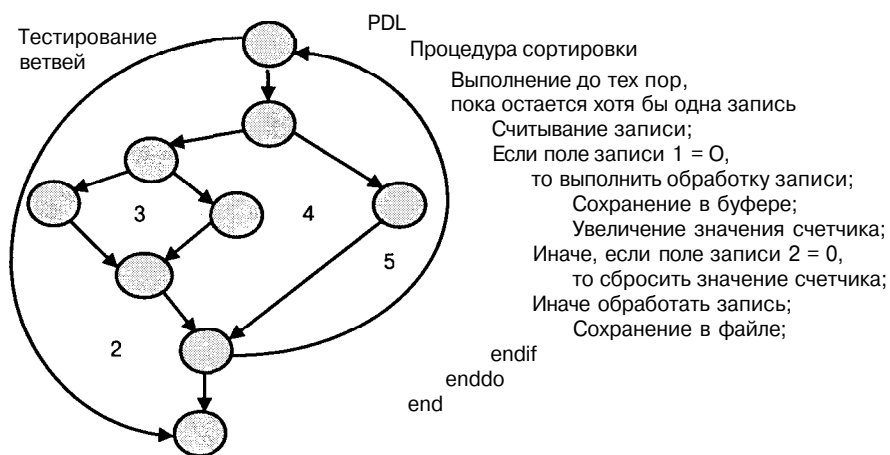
Тестирование ветвей

3

4

5

2

PDL

Процедура сортировки

Выполнение до тех пор, пока остается хотя бы одна запись

Считывание записи;

Если поле записи 1 = О,

то выполнить обработку записи;

Сохранение в буфере;

Увеличение значения счетчика;

Иначе, если поле записи 2 = 0,

то сбросить значение счетчика;

Иначе обработать запись;

Сохранение в файле;

endif

enddo

end